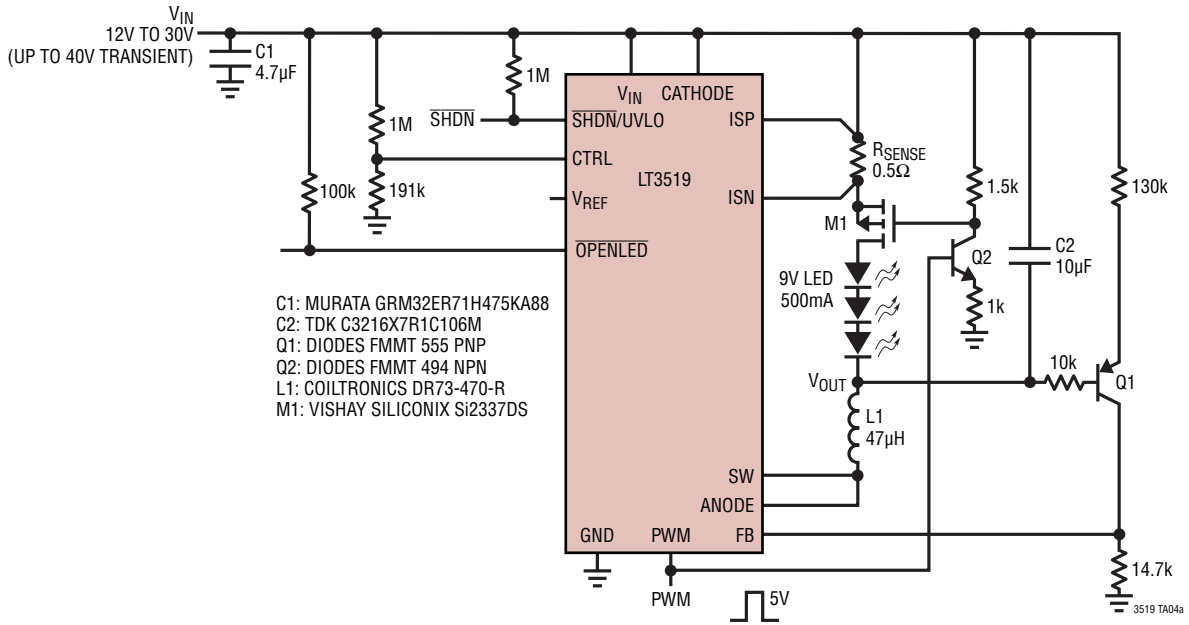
$V_{IN}$
12V TO 30V
(UP TO 40V TRANSIENT)

C1
4.7µF

1M

1M

$\overline{SHDN}$

100k

191k

$V_{IN}$ CATHODE

$\overline{SHDN}$/UVLO

ISP

CTRL

LT3519

$V_{REF}$

ISN

$\overline{OPENLED}$

$R_{SENSE}$
0.5Ω

1.5k

130k

M1

C2
10µF

Q2

9V LED
500mA

1k

C1: MURATA GRM32ER71H475KA88
C2: TDK C3216X7R1C106M
Q1: DIODES FMMT 555 PNP
Q2: DIODES FMMT 494 NPN
L1: COILTRONICS DR73-470-R
M1: VISHAY SILICONIX Si2337DS

$V_{OUT}$

10k

Q1

L1
47µH

SW

ANODE

GND PWM FB

14.7k

PWM

5V

3519 TA04a